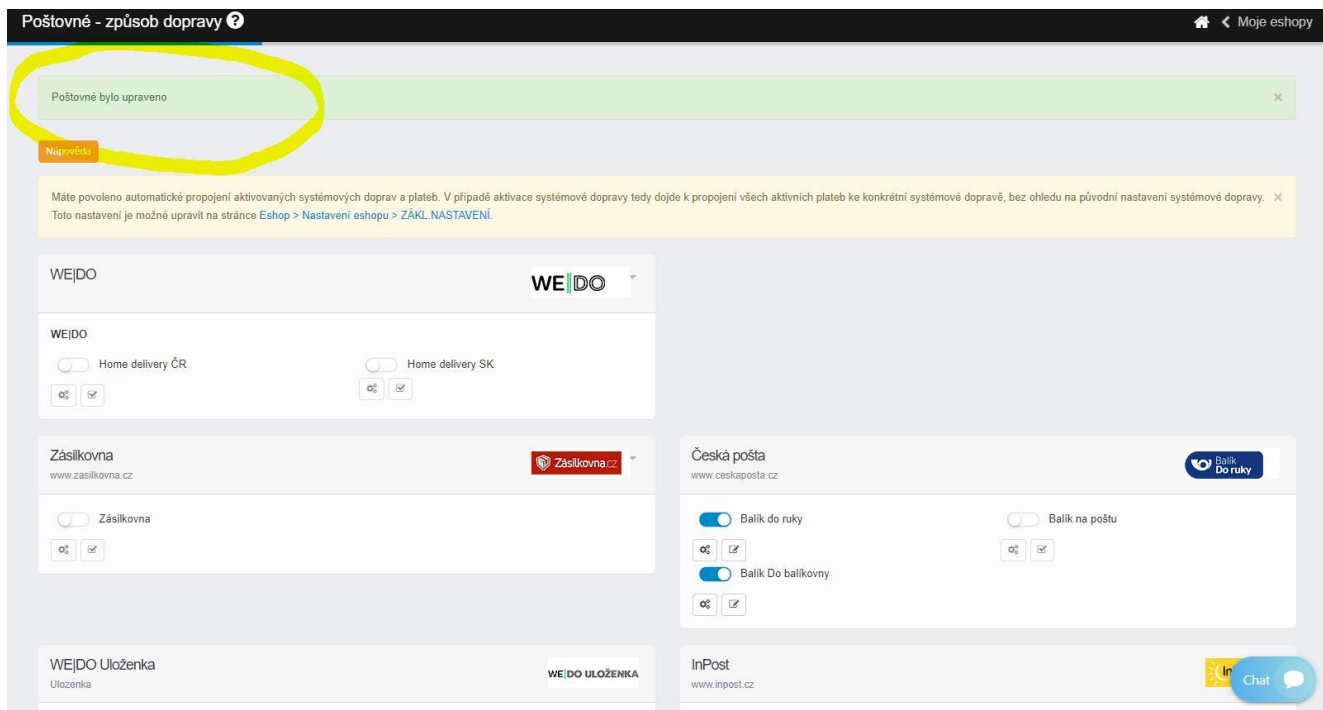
Poštovné - způsob dopravy

Moje eshopy

Poštovné bylo upraveno

×

Nápověda

Máte povoleno automatické propojení aktivovaných systémových doprav a plateb. V případě aktivace systémové dopravy tedy dojde k propojení všech aktivních plateb ke konkrétní systémové dopravě, bez ohledu na původní nastavení systémové dopravy. Toto nastavení je možné upravit na stránce Eshop > Nastavení eshopu > ZÁKL.NASTAVENÍ.

×

WE|DO

WE|DO

WE|DO

Home delivery ČR

Home delivery SK

Zásilkovna
www.zasilkovna.cz

Zásilkovna.cz

Zásilkovna

Česká pošta
www.ceskaposta.cz

Balík Do ruky

Balík do ruky

Balík na poštu

Balík Do balíkovny

WE|DO Uloženka
Ulozenka

WE|DO ULOŽENKA

InPost
www.inpost.cz

In

Chat